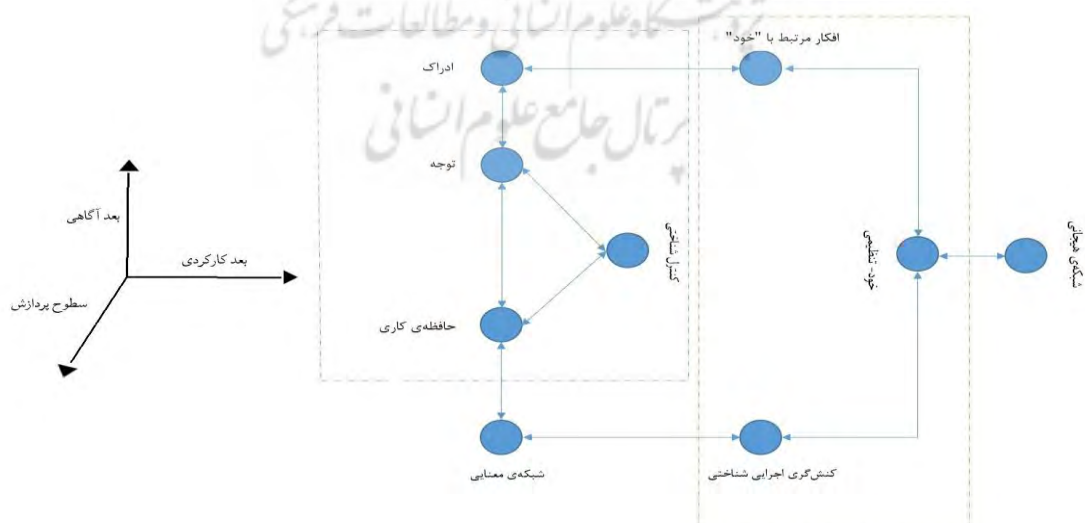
پژوهشگاه علوم انسانی و مطالعات فرهنگی
پرتال جامع علوم انسانی

افکار مرتبط با "خود"

ادراک

توجه

کنترل شناختی

حافظه‌ی کاری

خود- تنظیمی

شبکه‌ی هیجانی

شبکه‌ی معنایی

کنش‌گری اجرایی شناختی

بعد آگاهی

بعد کارکردی

سطوح پردازش